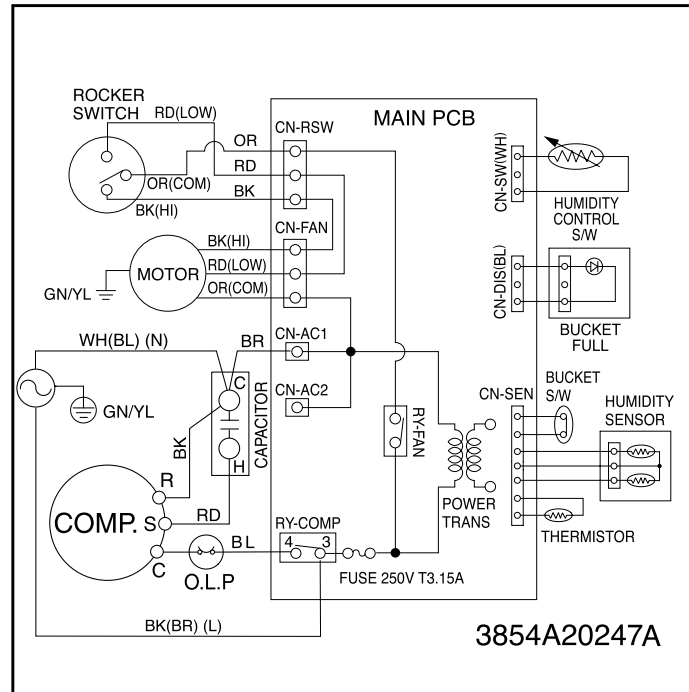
ROCKER SWITCH
RD(LOW)
OR
RD
BK
OR(COM)
BK(HI)
MAIN PCB
CN-RSW
CN-FAN
BK(HI)
MOTOR
RD(LOW)
OR(COM)
GN/YL
CN-SW(WH)
HUMIDITY CONTROL S/W
CN-DIS(BL)
BUCKET FULL
WH(BL) (N)
BR
CN-AC1
CN-AC2
GN/YL
C
CAPACITOR
H
BK
RY-FAN
CN-SEN
BUCKET S/W
HUMIDITY SENSOR
R
COMP.
S
RD
C
BL
O.L.P
RY-COMP
4
3
POWER TRANS
THERMISTOR
FUSE 250V T3.15A
BK(BR) (L)
3854A20247A